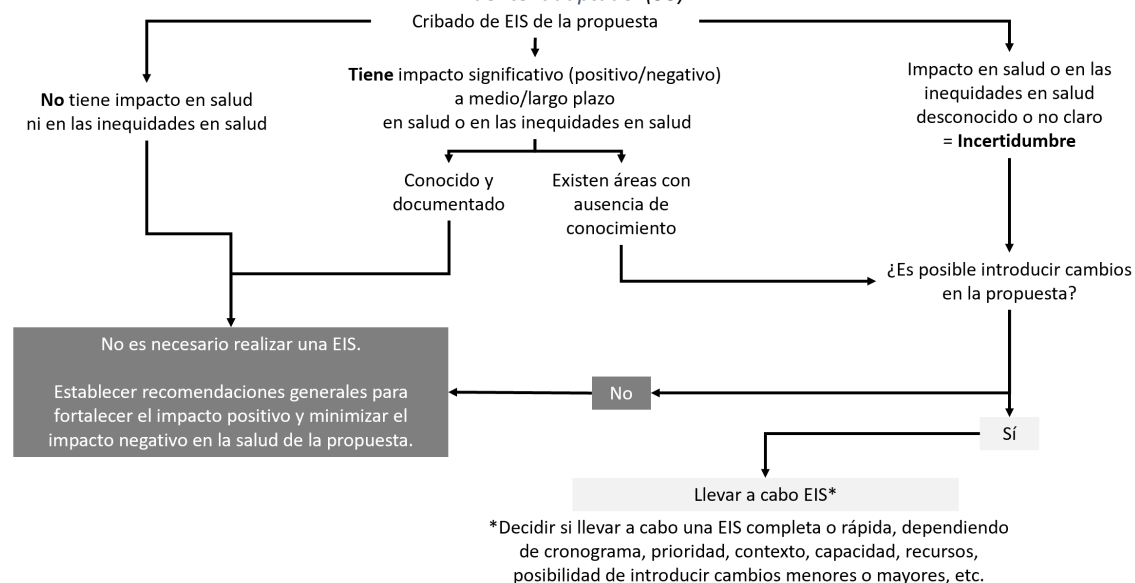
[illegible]
Cribado de EIS de la propuesta

No tiene impacto en salud ni en las inequidades en salud

Tiene impacto significativo (positivo/negativo) a medio/largo plazo en salud o en las inequidades en salud

Impacto en salud o en las inequidades en salud desconocido o no claro = Incertidumbre

Conocido y documentado

Existen áreas con ausencia de conocimiento

¿Es posible introducir cambios en la propuesta?

No es necesario realizar una EIS.

Establecer recomendaciones generales para fortalecer el impacto positivo y minimizar el impacto negativo en la salud de la propuesta.

No

Sí

Llevar a cabo EIS*

*Decidir si llevar a cabo una EIS completa o rápida, dependiendo de cronograma, prioridad, contexto, capacidad, recursos, posibilidad de introducir cambios menores o mayores, etc.